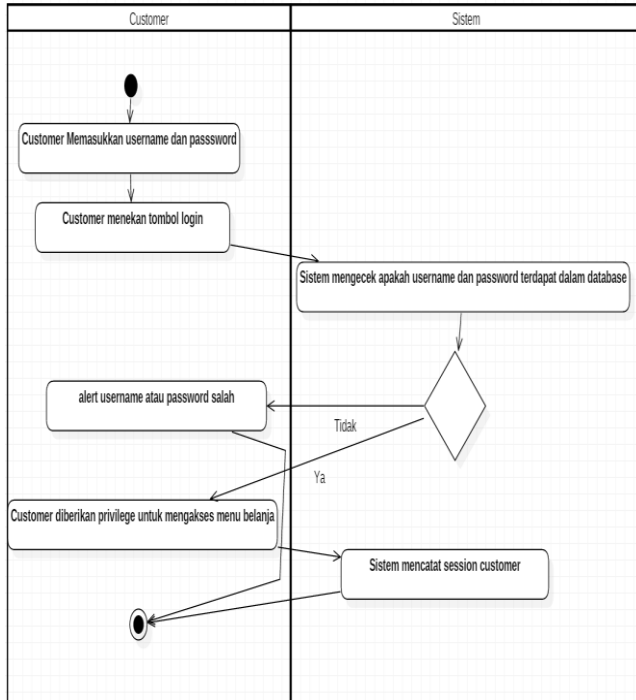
Customer

Sistem

Customer Memasukkan username dan passsword

Customer menekan tombol login

Sistem mengecek apakah username dan password terdapat dalam database

alert username atau password salah

Tidak

Ya

Customer diberikan privilege untuk mengakses menu belanja

Sistem mencatat session customer